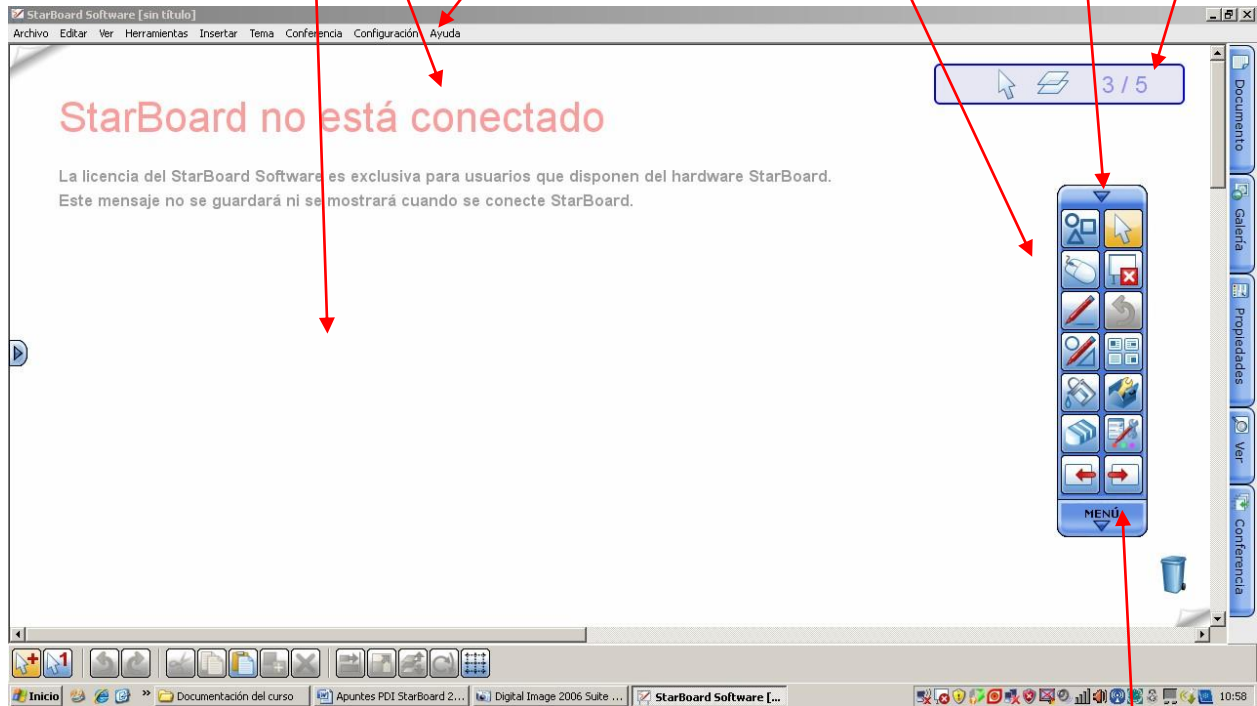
StarBoard Software [sin título]

Archivo Editar Ver Herramientas Insertar Tema Conferencia Configuración Ayuda

StarBoard no está conectado

La licencia del StarBoard Software es exclusiva para usuarios que disponen del hardware StarBoard.
Este mensaje no se guardará ni se mostrará cuando se conecte StarBoard.

3 / 5

MENÚ

Documento

Galería

Propiedades

Ver

Conferencia

Inicio

Documentación del curso

Apuntes PDI StarBoard 2...

Digital Image 2006 Suite ...

StarBoard Software [...

10:58